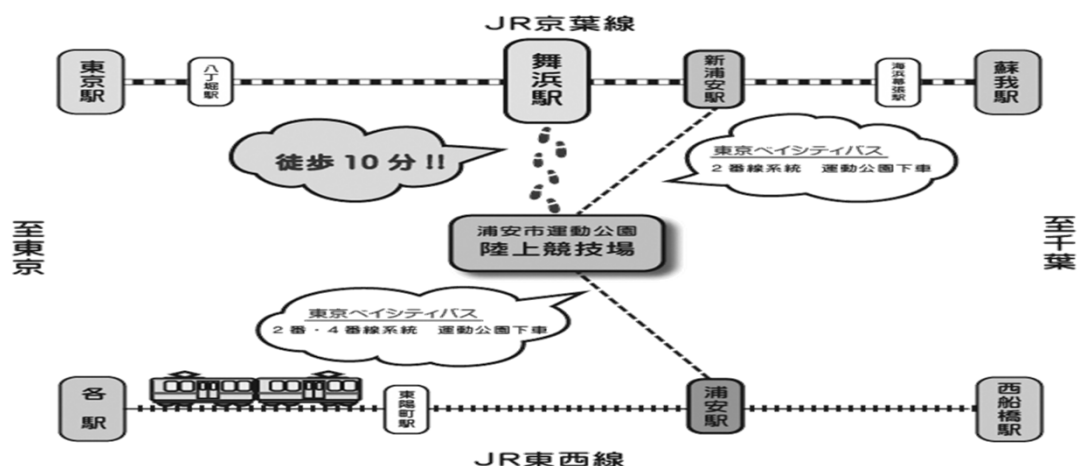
JR京葉線

東京駅

八丁堀駅

舞浜駅

新浦安駅

海浜幕張駅

蘇我駅

徒歩10分!!

東京ベイシティバス
2番線系統　運動公園下車

至東京

浦安市運動公園
陸上競技場

至千葉

東京ベイシティバス
2番・4番線系統　運動公園下車

各駅

東陽町駅

浦安駅

西船橋駅

JR東西線